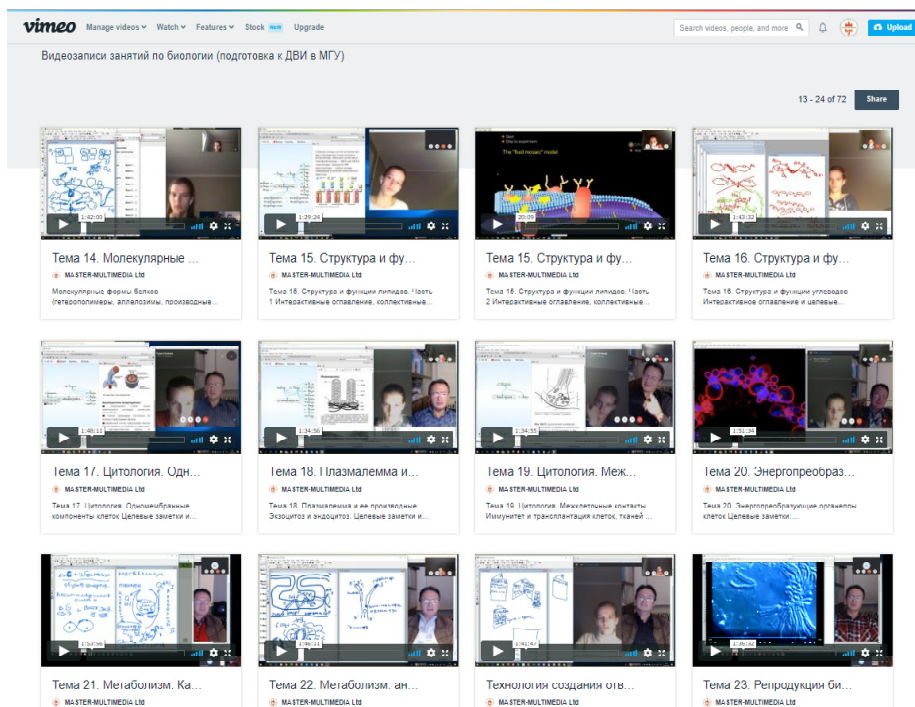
vimeo Manage videos Watch Features Stock NEW Upgrade

Search videos, people, and more

Upload

Видеозаписи занятий по биологии (подготовка к ДВИ в МГУ)

13 - 24 of 72

Share

1:42:00

Тема 14. Молекулярные ...

MASTER-MULTIMEDIA Ltd

Молекулярные формы белков (гетерополимеры, аллелозимы, производные...

1:29:24

Тема 15. Структура и фу...

MASTER-MULTIMEDIA Ltd

Тема 15. Структура и функции липидов. Часть 1 Интерактивное оглавление, коллективные...

The "fluid mosaic" model

20:09

Тема 15. Структура и фу...

MASTER-MULTIMEDIA Ltd

Тема 15. Структура и функции липидов. Часть 2 Интерактивное оглавление, коллективные...

1:43:32

Тема 16. Структура и фу...

MASTER-MULTIMEDIA Ltd

Тема 16. Структура и функции углеводов Интерактивное оглавление и целевые...

1:48:11

Тема 17. Цитология. Одн...

MASTER-MULTIMEDIA Ltd

Тема 17. Цитология. Одномембранные компоненты клеток Целевые заметки и...

1:34:56

Тема 18. Плазмалемма и...

MASTER-MULTIMEDIA Ltd

Тема 18. Плазмалемма и ее производные Экзоцитоз и эндоцитоз. Целевые заметки и...

1:34:53

Тема 19. Цитология. Меж...

MASTER-MULTIMEDIA Ltd

Тема 19. Цитология. Межклеточные контакты Иммунитет и трансплантация клеток, тканей ...

1:51:34

Тема 20. Энергопреобраз...

MASTER-MULTIMEDIA Ltd

Тема 20. Энергопреобразующие органеллы клеток Целевые заметки...

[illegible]

Тема 21. Метаболизм. Ка...

MASTER-MULTIMEDIA Ltd

1:46:11

Тема 22. Метаболизм. ан...

MASTER-MULTIMEDIA Ltd

1:41:57

Технология создания отв...

MASTER-MULTIMEDIA Ltd

1:48:52

Тема 23. Репродукция би...

MASTER-MULTIMEDIA Ltd